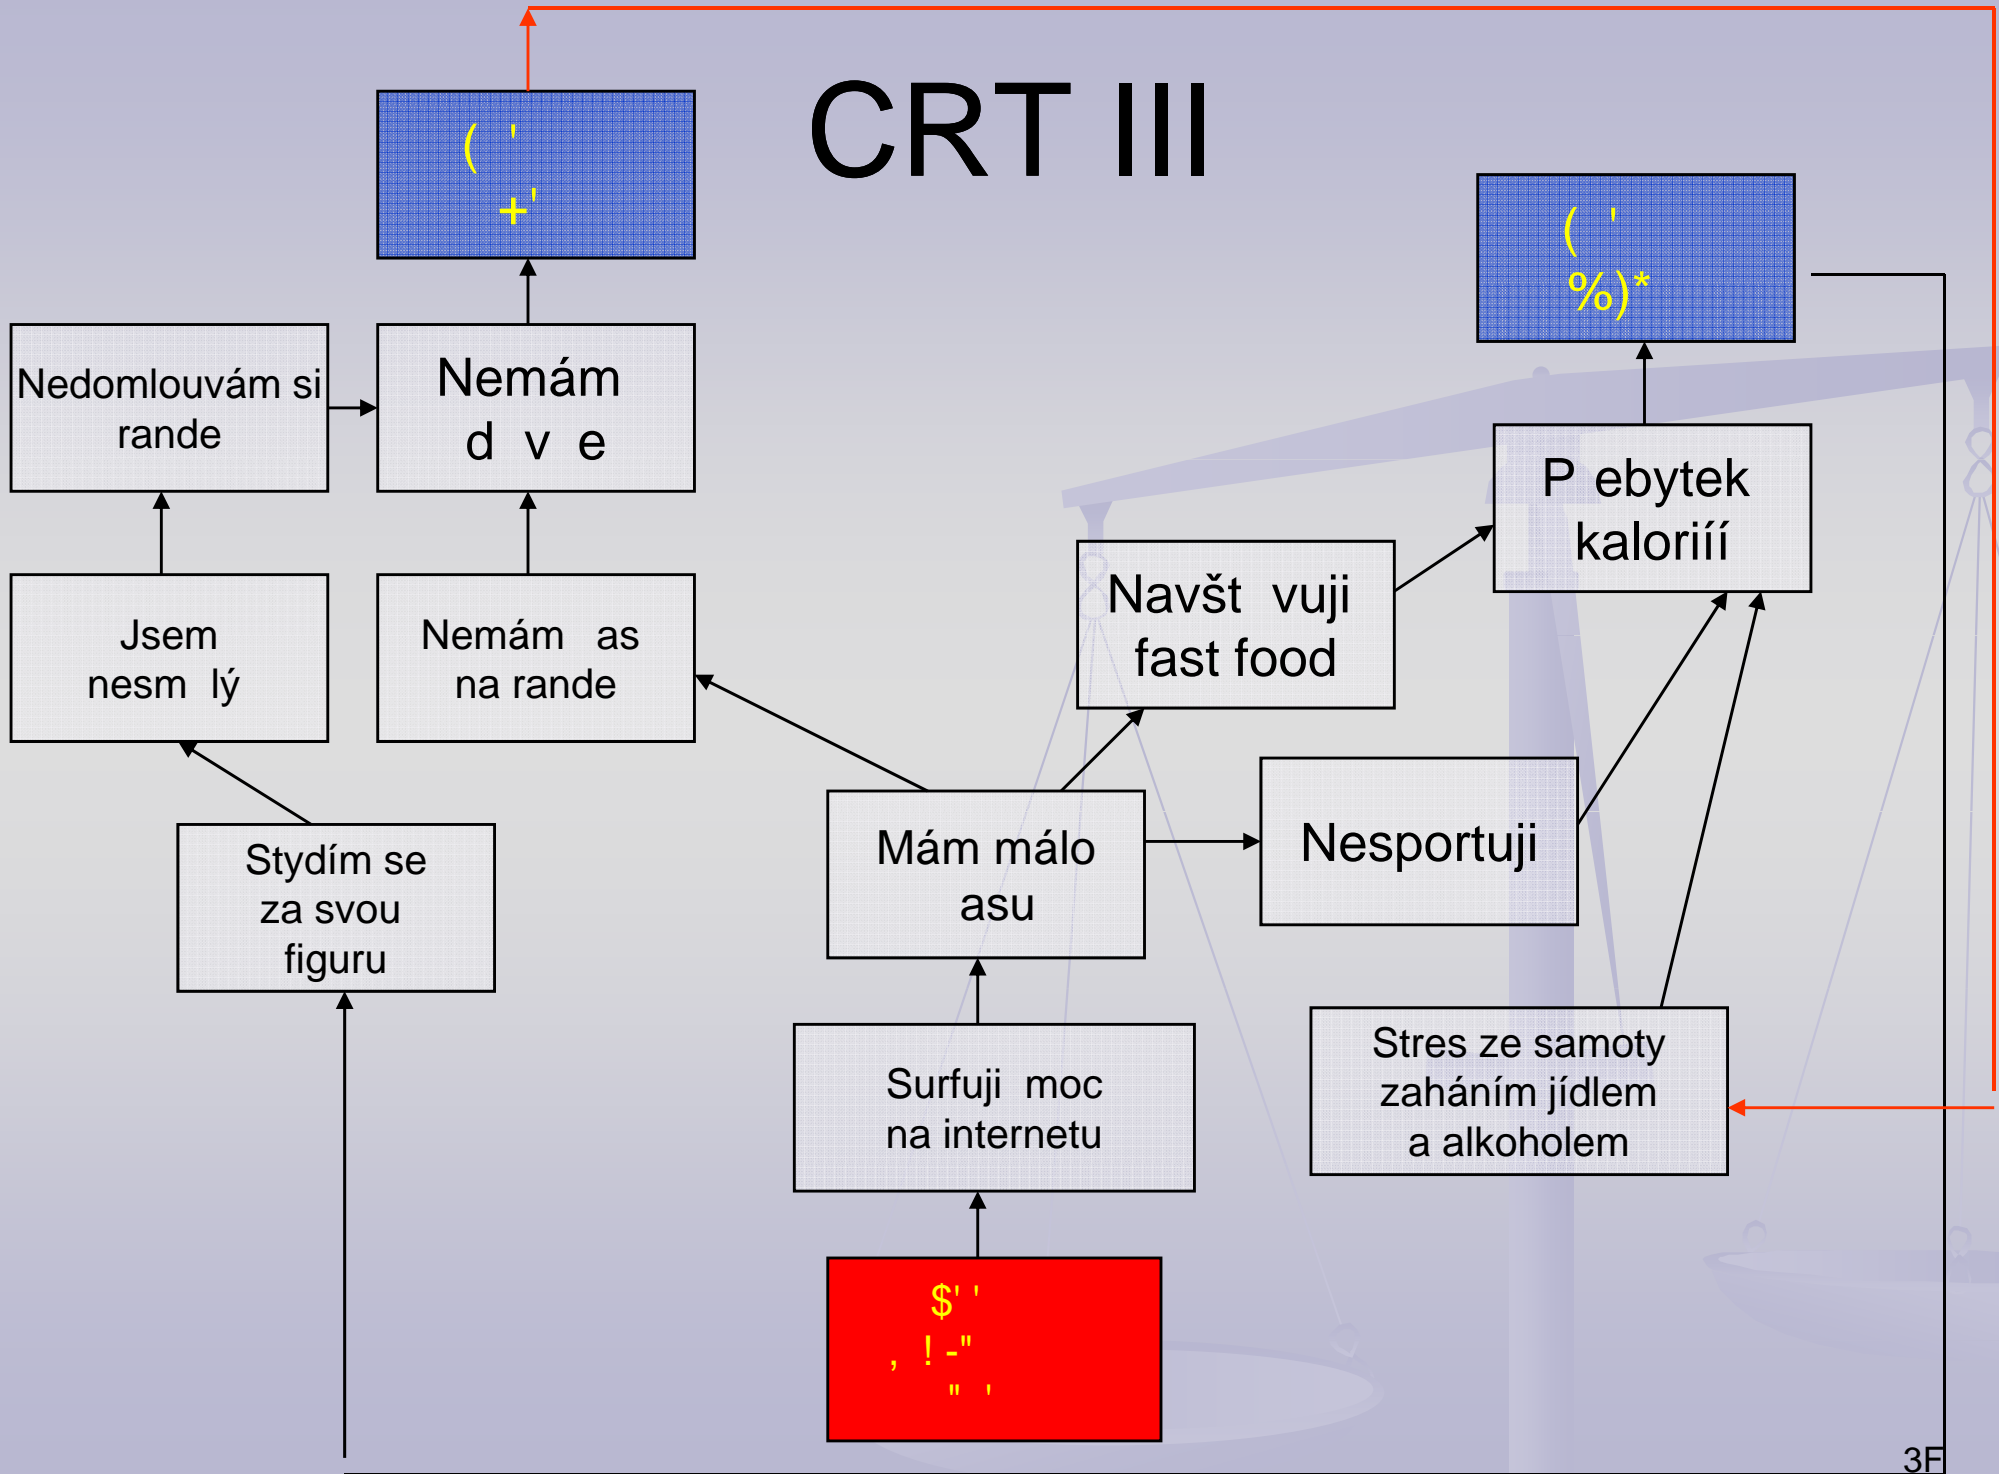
CRT III

( '
+'

( '
%)*

Nedomlouvám si rande

Nemám d v e

P ebytek kaloriíí

Navšt vuji fast food

Jsem nesm lý

Nemám as na rande

Nesportuji

Mám málo asu

Stydím se za svou figuru

Surfuji moc na internetu

Stres ze samoty zaháním jídlem a alkoholem

$' '
, ! -"
" '

3F